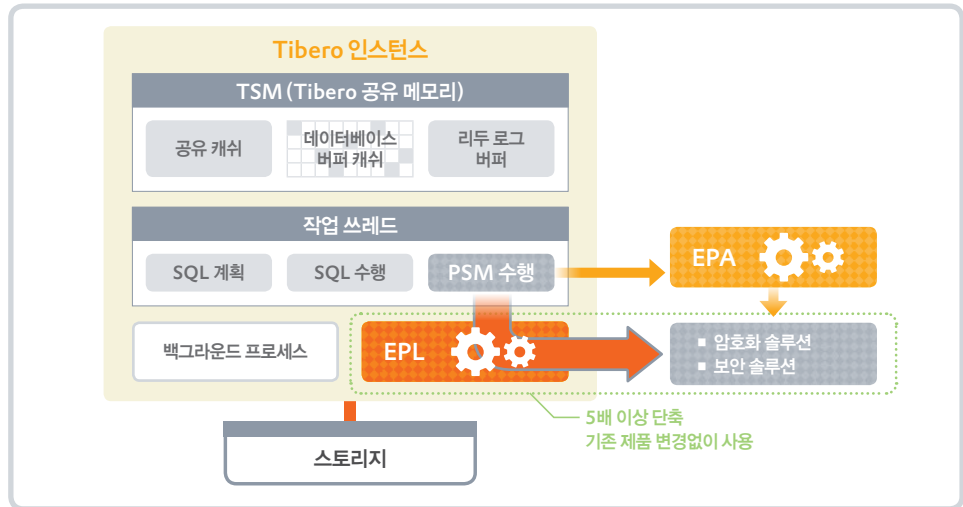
Tibero 인스턴스

TSM (Tibero 공유 메모리)

공유 캐쉬

데이터베이스 버퍼 캐쉬

리두 로그 버퍼

작업 쓰레드

SQL 계획

SQL 수행

PSM 수행

EPA

백그라운드 프로세스

EPL

▪ 암호화 솔루션
▪ 보안 솔루션

5배 이상 단축
기존 제품 변경없이 사용

스토리지